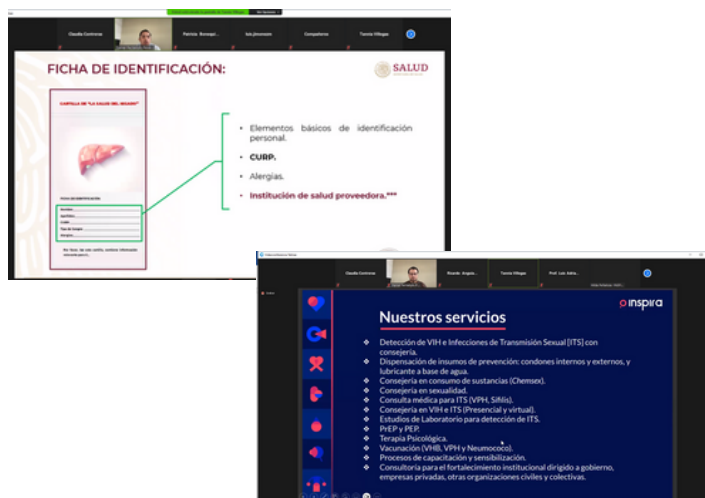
Claudia Contreras
Patricia Bonequi...
luis jimenezm
Compañeros
Yunnie Villegas

FICHA DE IDENTIFICACIÓN:

SALUD

CARTILLA DE "LA SALUD DEL HÍGADO"

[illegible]

- Elementos básicos de identificación personal.
- CURP.
- Alergias.
- Institución de salud proveedora.***

Claudia Contreras
Ricardo Angulo...
Yunnie Villegas
Prof. Luis Adria...

inspira

Nuestros servicios

- Detección de VIH e Infecciones de Transmisión Sexual [ITS] con consejería.
- Dispensación de insumos de prevención: condones internos y externos, y lubricante a base de agua.
- Consejería en consumo de sustancias (Chemsex).
- Consejería en sexualidad.
- Consulta médica para ITS (VPH, Sífilis).
- Consejería en VIH e ITS (Presencial y virtual).
- Estudios de Laboratorio para detección de ITS.
- PrEP y PEP.
- Terapia Psicológica.
- Vacunación (VHB, VPH y Neumococo).
- Procesos de capacitación y sensibilización.
- Consultoría para el fortalecimiento institucional dirigido a gobierno, empresas privadas, otras organizaciones civiles y colectivas.